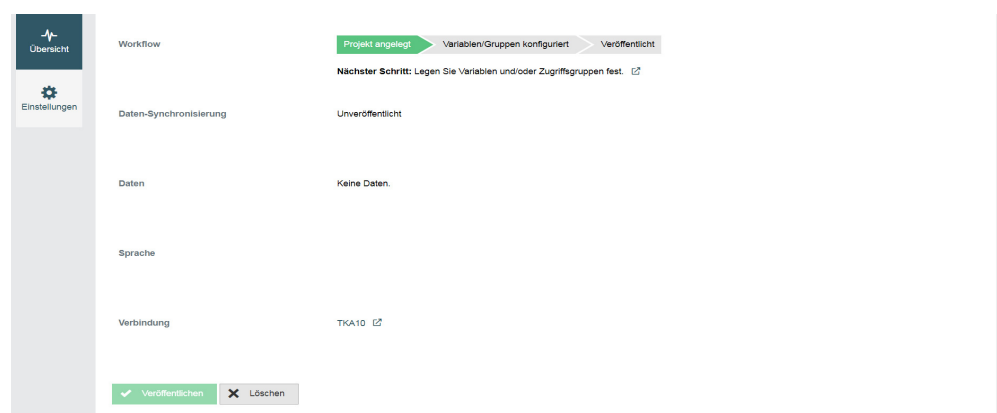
Übersicht

Einstellungen

Workflow

Projekt angelegt

Variablen/Gruppen konfiguriert

Veröffentlicht

**Nächster Schritt:** Legen Sie Variablen und/oder Zugriffsgruppen fest.

Daten-Synchronisierung

Unveröffentlicht

Daten

Keine Daten.

Sprache

Verbindung

TKA10

Veröffentlichen

Löschen